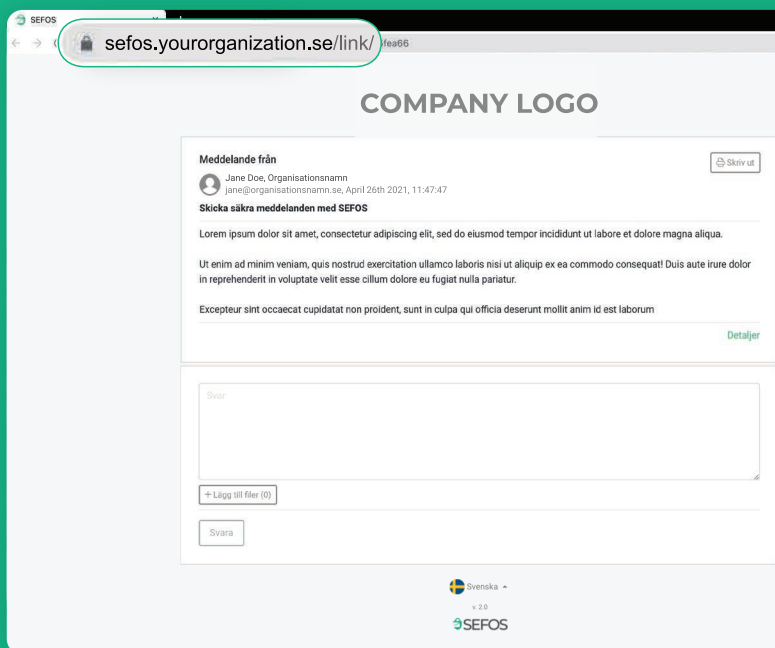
SEFOS

sefos.yourorganization.se/link/ fea66

COMPANY LOGO

Meddelande från

Skriv ut

Jane Doe, Organisationsnamn
jane@organisationsnamn.se, April 26th 2021, 11:47:47

Skicka säkra meddelanden med SEFOS

Lorem ipsum dolor sit amet, consectetur adipiscing elit, sed do eiusmod tempor incididunt ut labore et dolore magna aliqua.

Ut enim ad minim veniam, quis nostrud exercitation ullamco laboris nisi ut aliquip ex ea commodo consequat! Duis aute irure dolor in reprehenderit in voluptate velit esse cillum dolore eu fugiat nulla pariatur.

Excepteur sint occaecat cupidatat non proident, sunt in culpa qui officia deserunt mollit anim id est laborum

Detaljer

Svar

+ Lägg till filer (0)

Svara

Svenska

v. 2.0

SEFOS